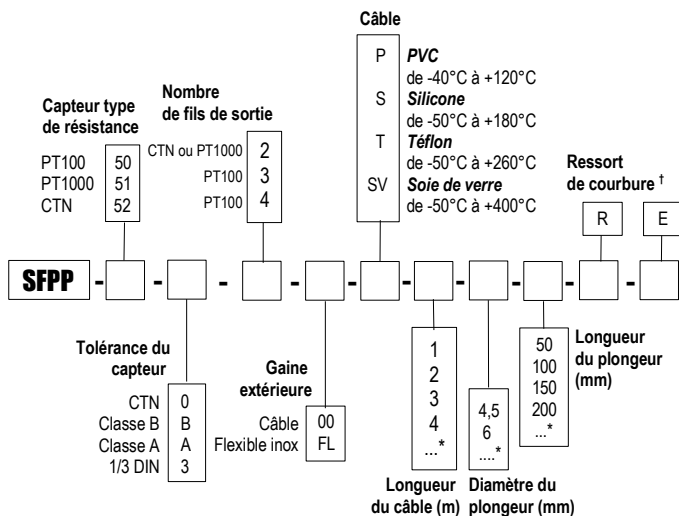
Câble

Capteur type de résistance
PT100 50
PT1000 51
CTN 52

Nombre de fils de sortie
CTN ou PT1000 2
PT100 3
PT100 4

P *PVC* de -40°C à +120°C
S *Silicone* de -50°C à +180°C
T *Téflon* de -50°C à +260°C
SV *Soie de verre* de -50°C à +400°C

Ressort de courbure †
R
E

SFPP - - - - - - - - -

Tolérance du capteur
CTN 0
Classe B B
Classe A A
1/3 DIN 3

Gaine extérieure
Câble 00
Flexible inox FL

1
2
3
4
...*
Longueur du câble (m)

4,5
6
....*
Diamètre du plongeur (mm)

50
100
150
200
...*
Longueur du plongeur (mm)